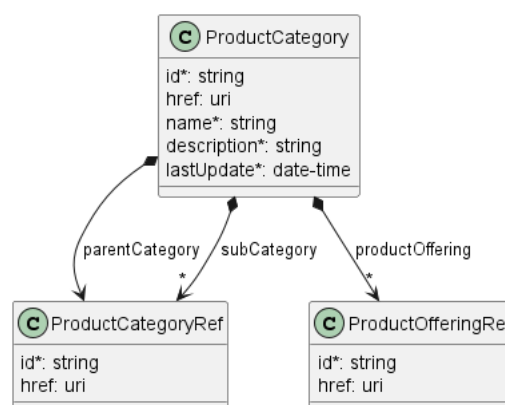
C ProductCategory

id*: string
href: uri
name*: string
description*: string
lastUpdate*: date-time

parentCategory
subCategory
*
productOffering
*

C ProductCategoryRef

id*: string
href: uri

C ProductOfferingRe

id*: string
href: uri